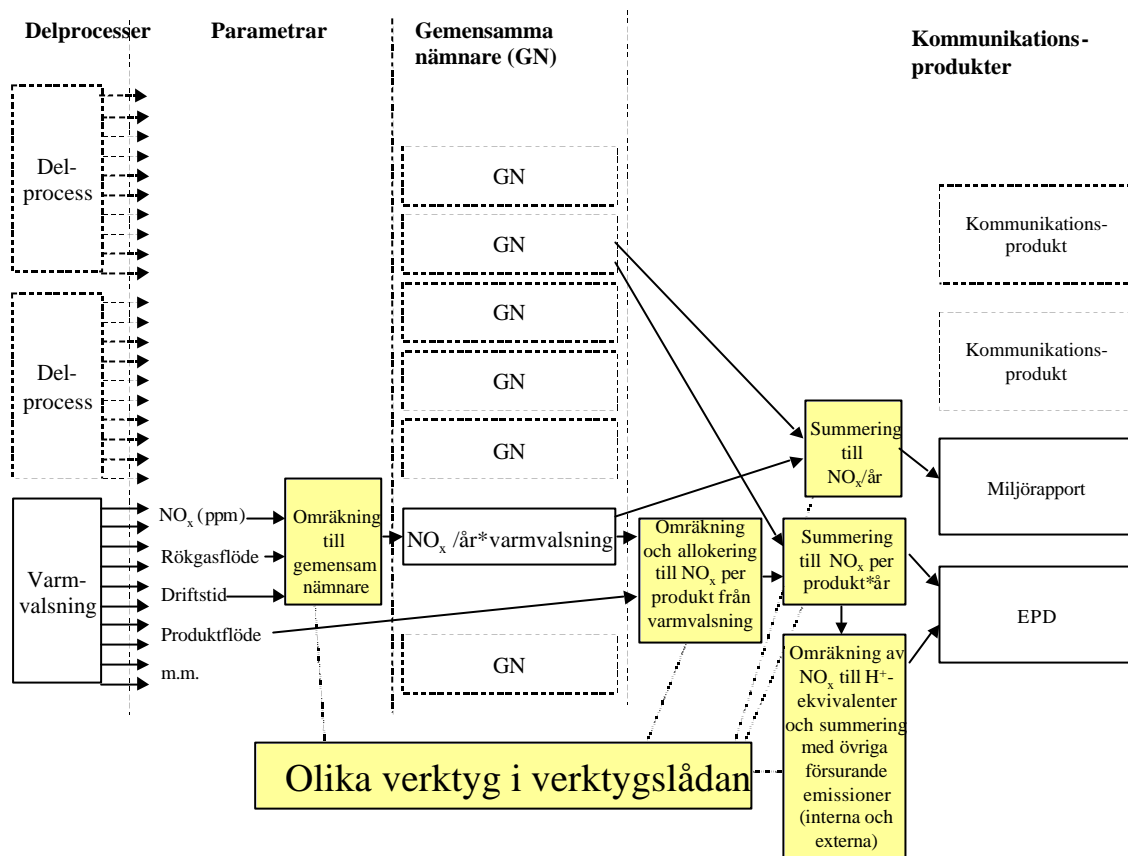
Delprocesser

Parametrar

Gemensamma nämnare (GN)

Kommunikations-produkter

Del-process

Del-process

Varm-valsning

$NO_x$ (ppm)

Rökgasflöde

Driftstid

Produktflöde

m.m.

Omräkning till gemensam nämnare

GN

GN

GN

GN

GN

$NO_x$ /år*varmvalsning

GN

Omräkning och allokering till $NO_x$ per produkt från varmvalsning

Summering till $NO_x$/år

Summering till $NO_x$ per produkt*år

Omräkning av $NO_x$ till $H^+$-ekvivalenter och summering med övriga försurande emissioner (interna och externa)

Kommunikations-produkt

Kommunikations-produkt

Miljörapport

EPD

Olika verktyg i verktygslådan